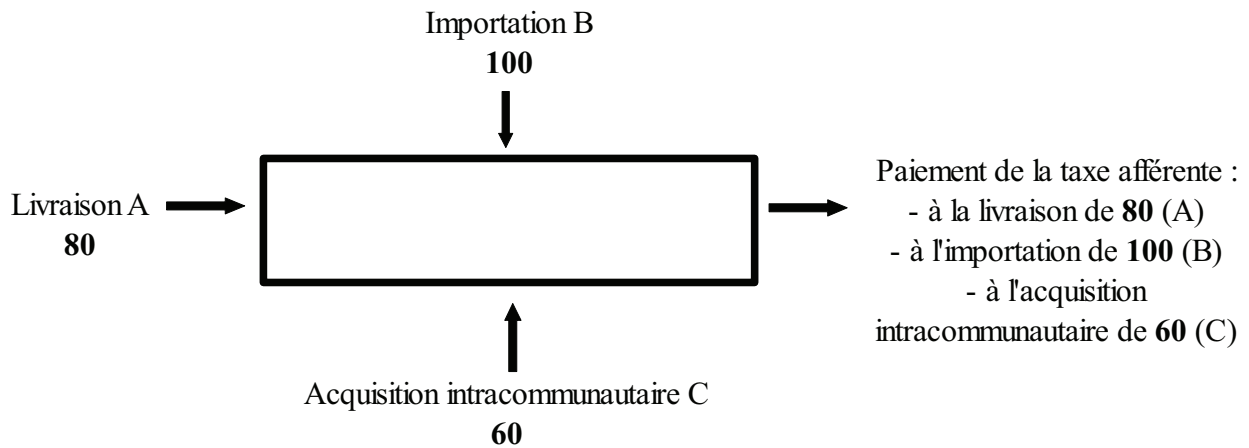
Importation B
**100**

Livraison A
**80**

Paiement de la taxe afférente :
- à la livraison de **80** (A)
- à l'importation de **100** (B)
- à l'acquisition intracommunautaire de **60** (C)

Acquisition intracommunautaire C
**60**